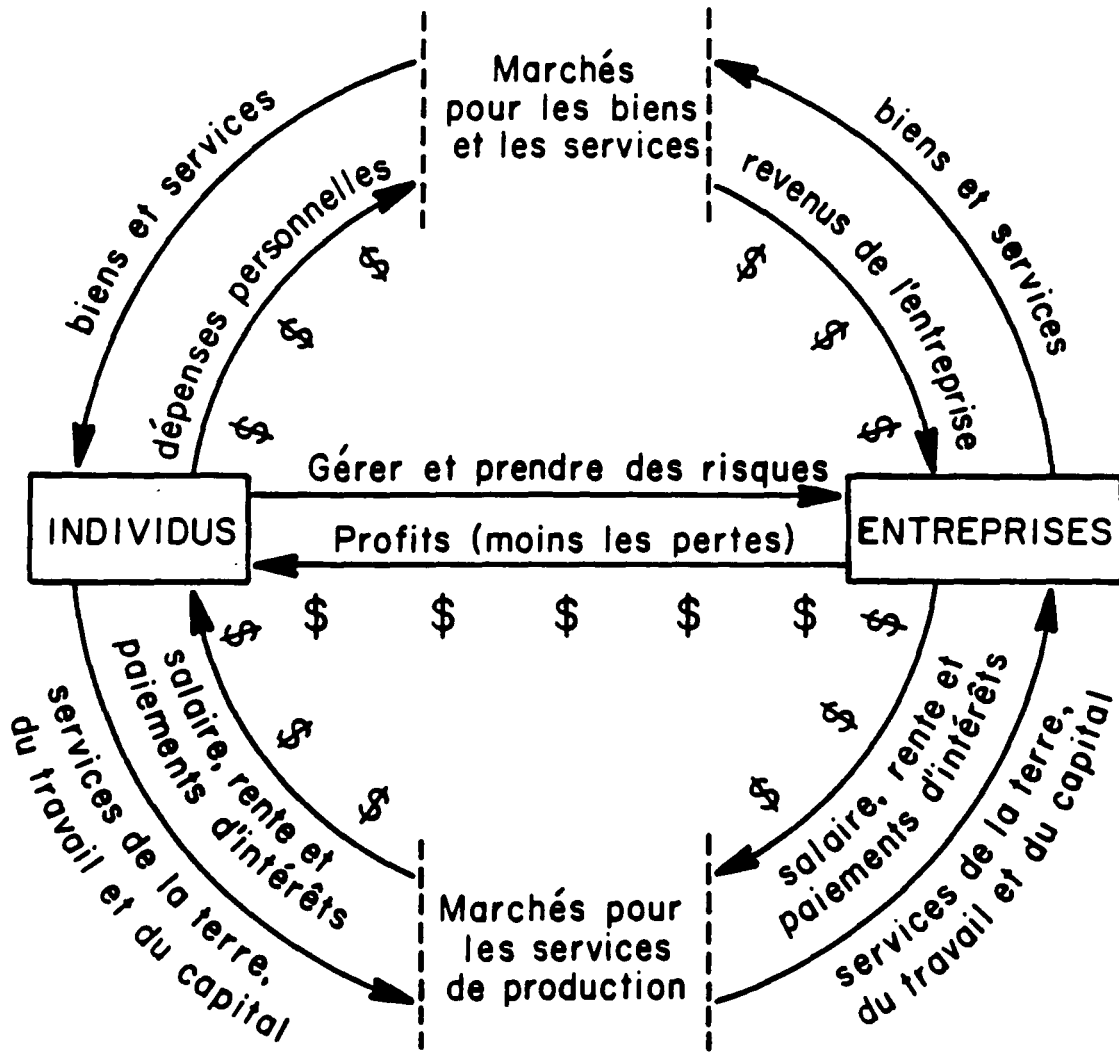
Marchés pour les biens et les services

biens et services

dépenses personnelles

revenus de l'entreprise

biens et services

$ $ $

$ $ $

Gérer et prendre des risques

INDIVIDUS

Profits (moins les pertes)

ENTREPRISES

$ $ $ $ $ $ $

salaire, rente et paiements d'intérêts

services de la terre, du travail et du capital

$ $ $

$ $

salaire, rente et paiements d'intérêts

services de la terre, du travail et du capital

Marchés pour les services de production